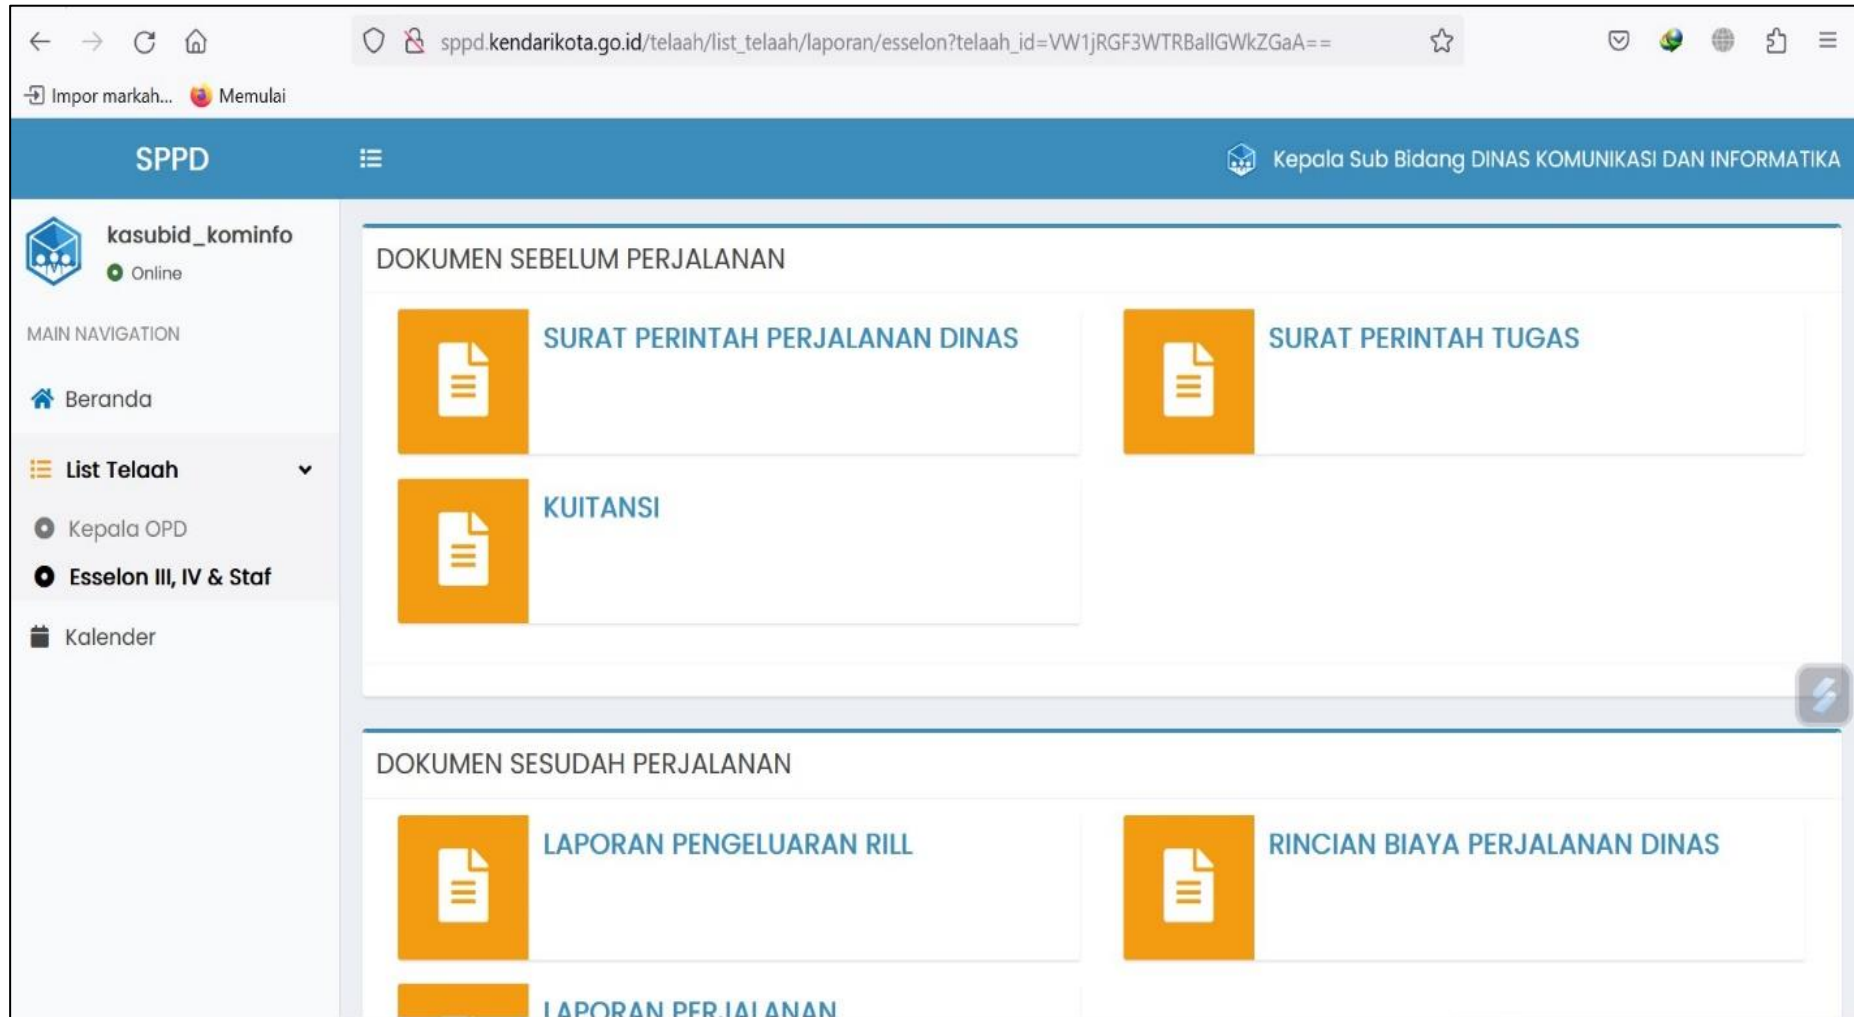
sppd.kendarikota.go.id/telaah/list_telaah/laporan/esselon?telaah_id=VW1jRGF3WTRBallGWkZGaA==

Impor markah... Memulai

SPPD

Kepala Sub Bidang DINAS KOMUNIKASI DAN INFORMATIKA

kasubid_kominfo
Online

MAIN NAVIGATION

Beranda

List Telaah

Kepala OPD

Esselon III, IV & Staf

Kalender

DOKUMEN SEBELUM PERJALANAN

SURAT PERINTAH PERJALANAN DINAS

SURAT PERINTAH TUGAS

KUITANSI

DOKUMEN SESUDAH PERJALANAN

LAPORAN PENGELUARAN RILL

RINCIAN BIAYA PERJALANAN DINAS

LAPORAN PERJALANAN